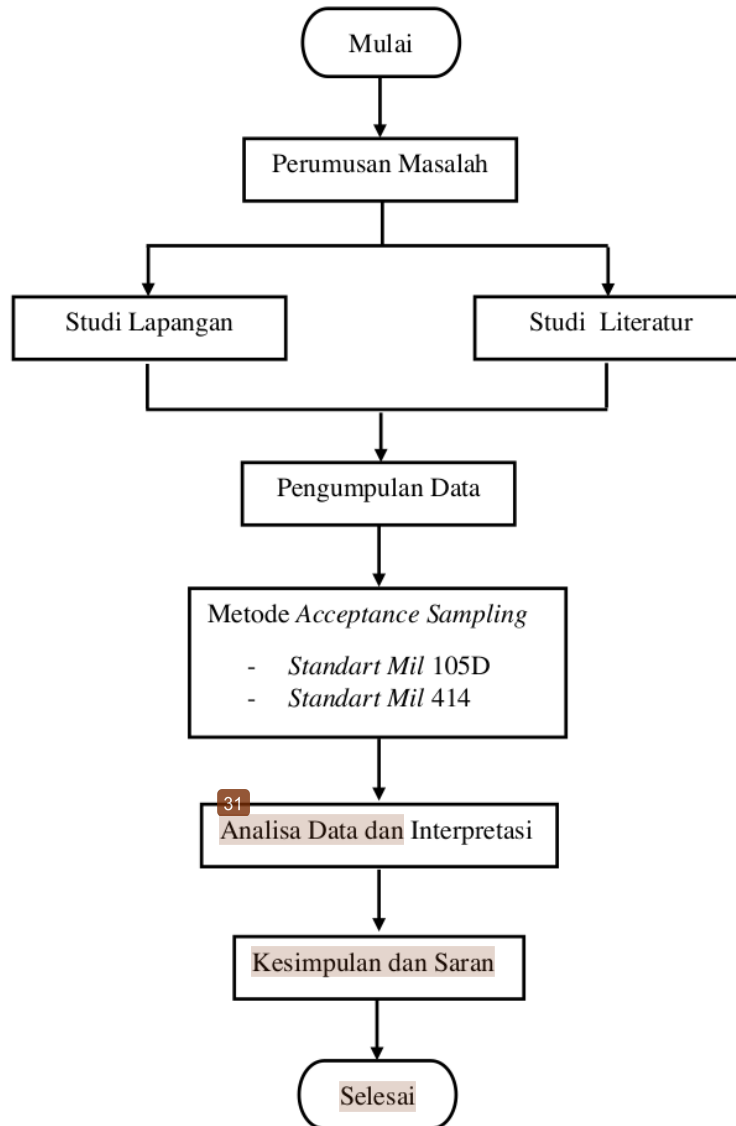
Mulai

Perumusan Masalah

Studi Lapangan

Studi Literatur

Pengumpulan Data

Metode *Acceptance Sampling*

- *Standart Mil* 105D
- *Standart Mil* 414

31

Analisa Data dan Interpretasi

Kesimpulan dan Saran

Selesai